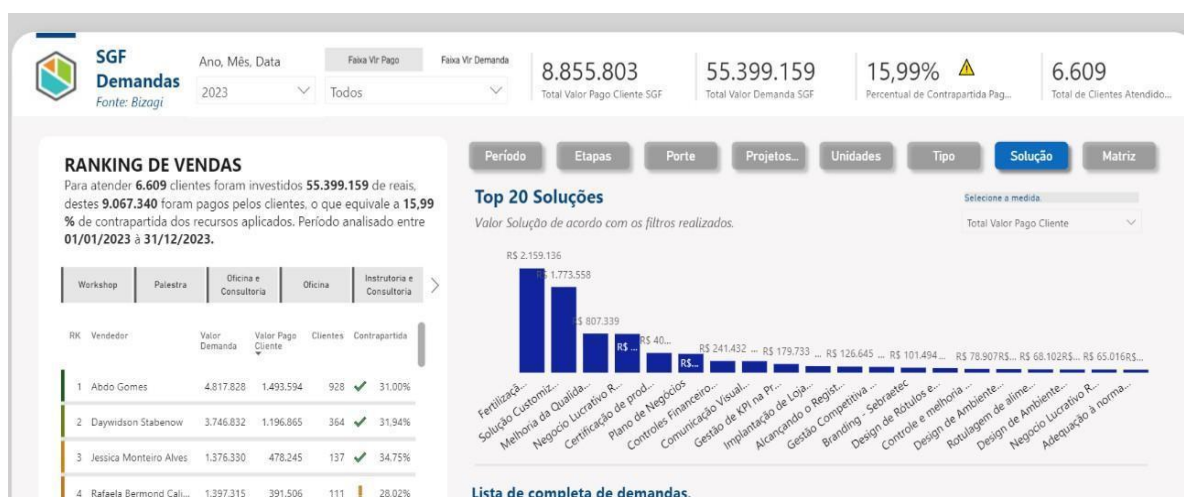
SGF Demandas
Fonte: Bizagi

Ano, Mês, Data
2023

Faixa Vlr Pago
Todos

Faixa Vlr Demanda

8.855.803
Total Valor Pago Cliente SGF

55.399.159
Total Valor Demanda SGF

15,99% ⚠
Percentual de Contrapartida Pag...

6.609
Total de Clientes Atendido...

RANKING DE VENDAS
Para atender **6.609** clientes foram investidos **55.399.159** de reais, destes **9.067.340** foram pagos pelos clientes, o que equivale a **15,99 %** de contrapartida dos recursos aplicados. Período analisado entre **01/01/2023** à **31/12/2023.**

Workshop | Palestra | Oficina e Consultoria | Oficina | Instrutoria e Consultoria

| RK | Vendedor | Valor Demanda | Valor Pago Cliente | Clientes | Contrapartida |
|---|---|---|---|---|---|
| 1 | Abdo Gomes | 4.817.828 | 1.493.594 | 928 | 31,00% |
| 2 | Daywidson Stabenow | 3.746.832 | 1.196.865 | 364 | 31,94% |
| 3 | Jessica Monteiro Alves | 1.376.330 | 478.245 | 137 | 34,75% |
| 4 | Rafaela Bermond Cali... | 1.397.315 | 391.506 | 111 | 28,02% |

Período | Etapas | Porte | Projetos... | Unidades | Tipo | Solução | Matriz

Top 20 Soluções
Valor Solução de acordo com os filtros realizados.

Selecione a medida.
Total Valor Pago Cliente

R$ 2.159.136
R$ 1.773.558
R$ 807.339
R$...
R$ 40...
R$...
R$ 241.432 ...
R$ 179.733 ...
R$ 126.645 ...
R$ 101.494 ...
R$ 78.907R$...
R$ 68.102R$...
R$ 65.016R$...

Fertilizaçã...
Solução Customiz...
Melhoria da Qualida...
Negocio Lucrativo R...
Certificação de prod...
Plano de Negócios
Controles Financeiro...
Comunicação Visual...
Gestão de KPI na Pr...
Implantação de Loja...
Alcançando o Regist...
Gestão Competitiva ...
Branding - Sebraetec
Design de Rótulos e...
Controle e melhoria ...
Design de Ambiente...
Rotulagem de alime...
Design de Ambiente...
Negocio Lucrativo R...
Adequação à norma...

Lista de completa de demandas.